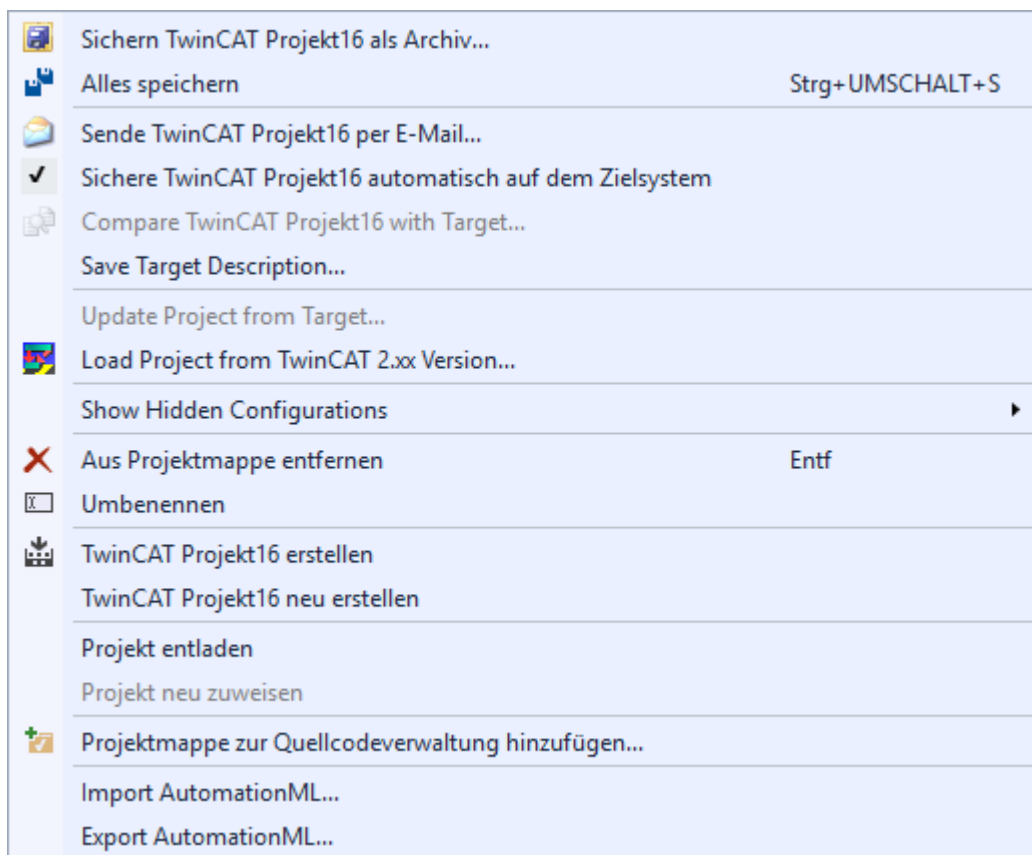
Sichern TwinCAT Projekt16 als Archiv...
Alles speichern Strg+UMSCHALT+S

Sende TwinCAT Projekt16 per E-Mail...
✓ Sichere TwinCAT Projekt16 automatisch auf dem Zielsystem
Compare TwinCAT Projekt16 with Target...
Save Target Description...

Update Project from Target...
Load Project from TwinCAT 2.xx Version...

Show Hidden Configurations

Aus Projektmappe entfernen Entf
Umbenennen

TwinCAT Projekt16 erstellen
TwinCAT Projekt16 neu erstellen

Projekt entladen
Projekt neu zuweisen

Projektmappe zur Quellcodeverwaltung hinzufügen...

Import AutomationML...
Export AutomationML...